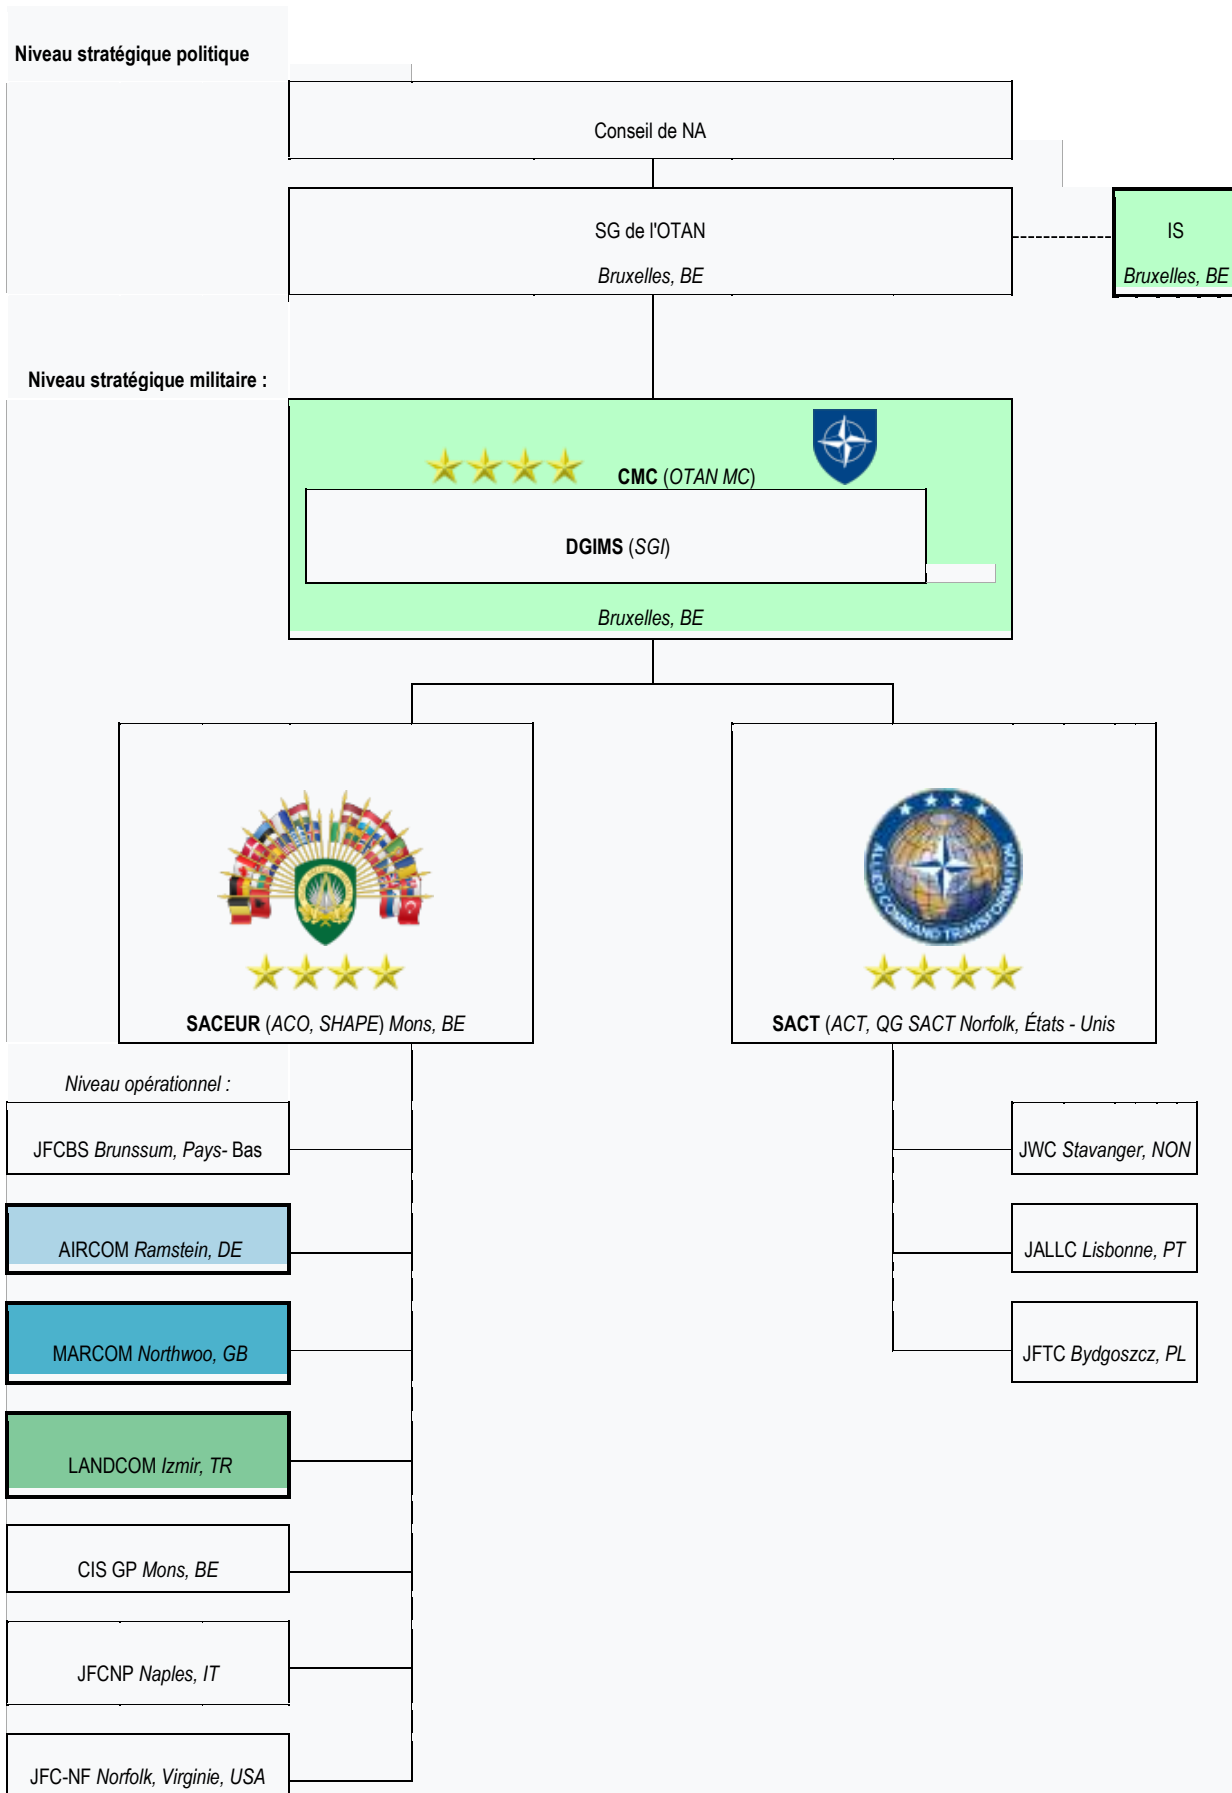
Niveau stratégique politique

Conseil de NA

SG de l'OTAN

Bruxelles, BE

IS

Bruxelles, BE

Niveau stratégique militaire :

CMC (OTAN MC)

DGIMS (SGI)

Bruxelles, BE

SACEUR (ACO, SHAPE) Mons, BE

ALLIED COMMAND TRANSFORMATION

SACT (ACT, QG SACT Norfolk, États - Unis

Niveau opérationnel :

JFCBS Brunssum, Pays- Bas

AIRCOM Ramstein, DE

MARCOM Northwoo, GB

LANDCOM Izmir, TR

CIS GP Mons, BE

JFCNP Naples, IT

JFC-NF Norfolk, Virginie, USA

JWC Stavanger, NON

JALLC Lisbonne, PT

JFTC Bydgoszcz, PL